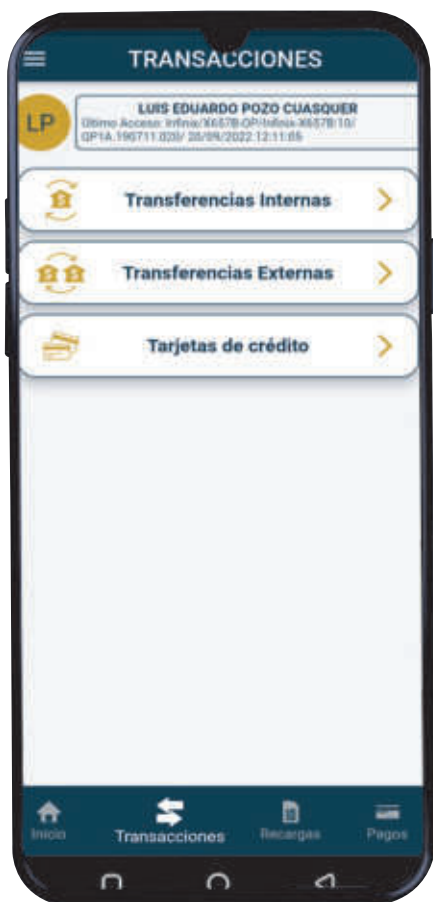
TRANSACCIONES

LP

LUIS EDUARDO POZO CUASQUER
Ultimo Acceso: Infinix/X657B-OP/Infinix-X657B:10/QP1A.190711.020/ 28/09/2022 12:11:05

Transferencias Internas

Transferencias Externas

Tarjetas de crédito

Inicio
Transacciones
Recargas
Pagos